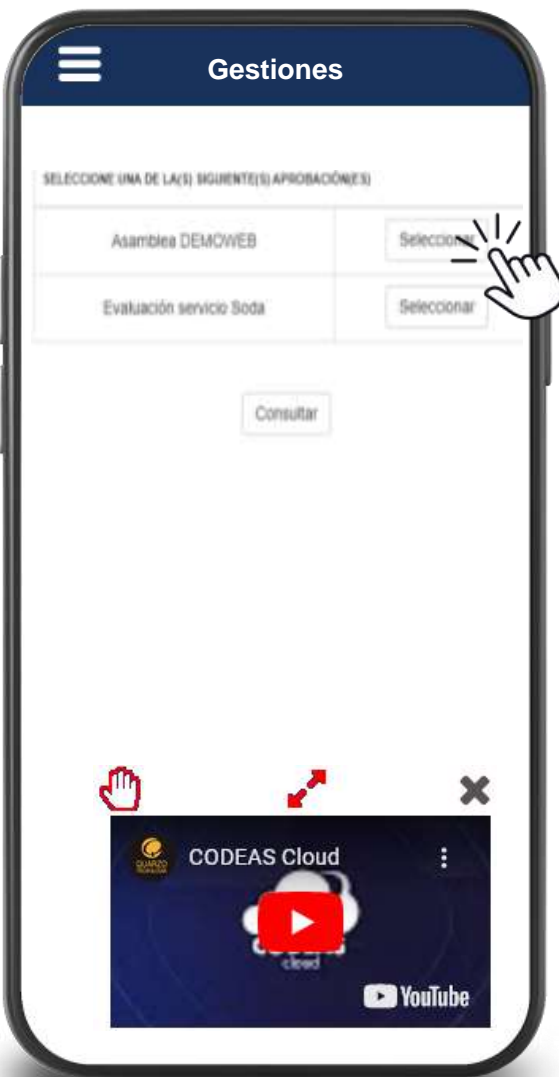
Gestiones

SELECCIONE UNA DE LA(S) SIGUIENTE(S) APROBACIÓN(ES)

| | |
|---|---|
| Asamblea DEMOWEB | Seleccionar |
| Evaluación servicio Soda | Seleccionar |

Consultar

QUARZO
CODEAS Cloud
cloud
YouTube